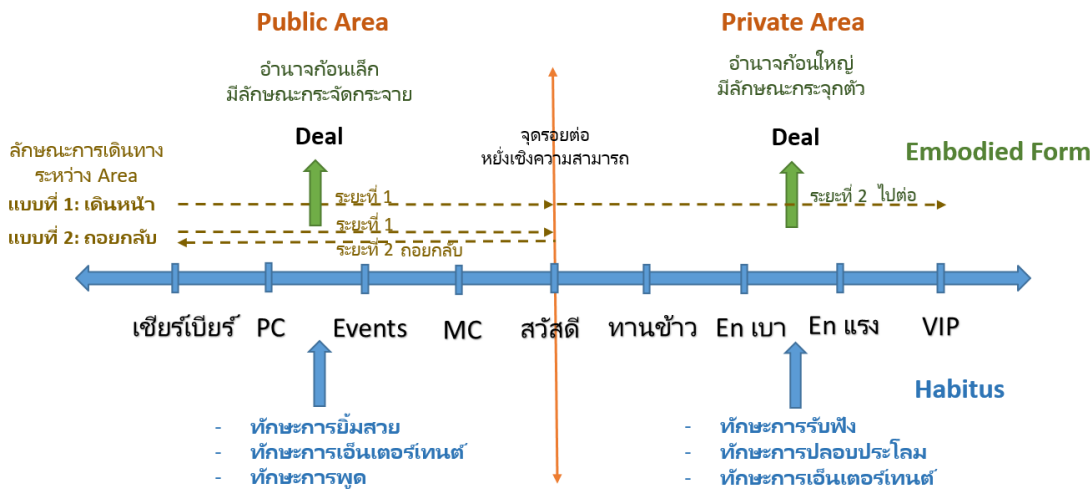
Public Area

อำนาจก้อนเล็ก
มีลักษณะกระจัดกระจาย

Deal

Private Area

อำนาจก้อนใหญ่
มีลักษณะกระจุกตัว

Deal

จุดรอยต่อ
หยั่งเชิงความสามารถ

Embodied Form

ลักษณะการเดินทาง
ระหว่าง Area

แบบที่ 1: เดินหน้า

แบบที่ 2: ถอยกลับ

ระยะที่ 1

ระยะที่ 1

ระยะที่ 2 ถอยกลับ

ระยะที่ 2 ไปต่อ

เชียร์เบียร์ PC Events MC สวัสดี ทานข้าว En เบา En แรง VIP

Habitus

- ทักษะการยิ้มสวย
- ทักษะการเอ็นเตอร์เทนต์
- ทักษะการพูด

- ทักษะการรับฟัง
- ทักษะการปลอบประโลม
- ทักษะการเอ็นเตอร์เทนต์